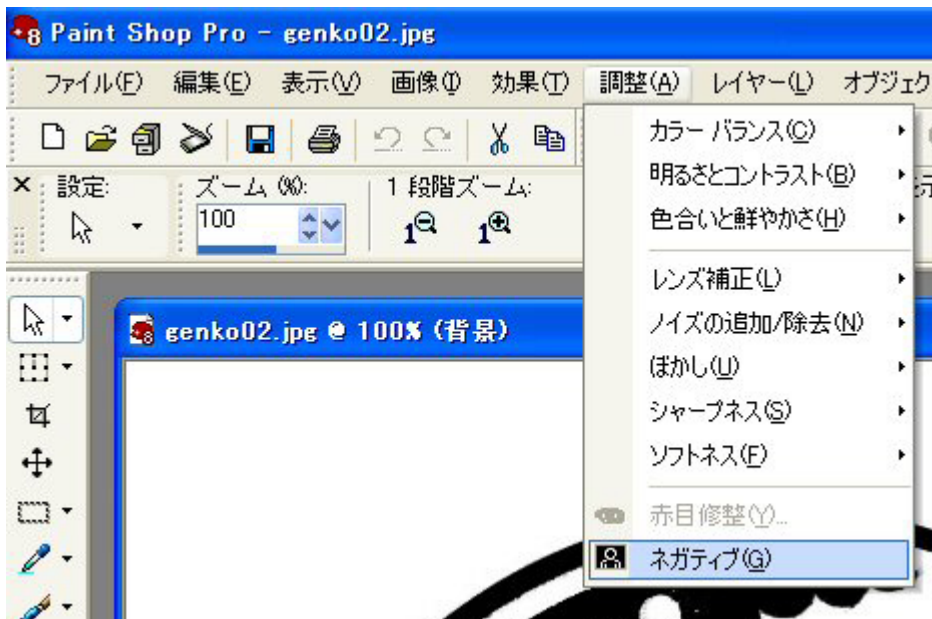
Paint Shop Pro - genko02.jpg

ファイル(F) 編集(E) 表示(V) 画像(I) 効果(T) 調整(A) レイヤー(L) オブジェク

設定:

ズーム(%):
100

1 段階ズーム:

genko02.jpg @ 100% (背景)

カラー バランス(C)
明るさとコントラスト(B)
色合いと鮮やかさ(H)
レンズ補正(L)
ノイズの追加/除去(N)
ぼかし(U)
シャープネス(S)
ソフトネス(F)
赤目修整(Y)...
ネガティブ(G)